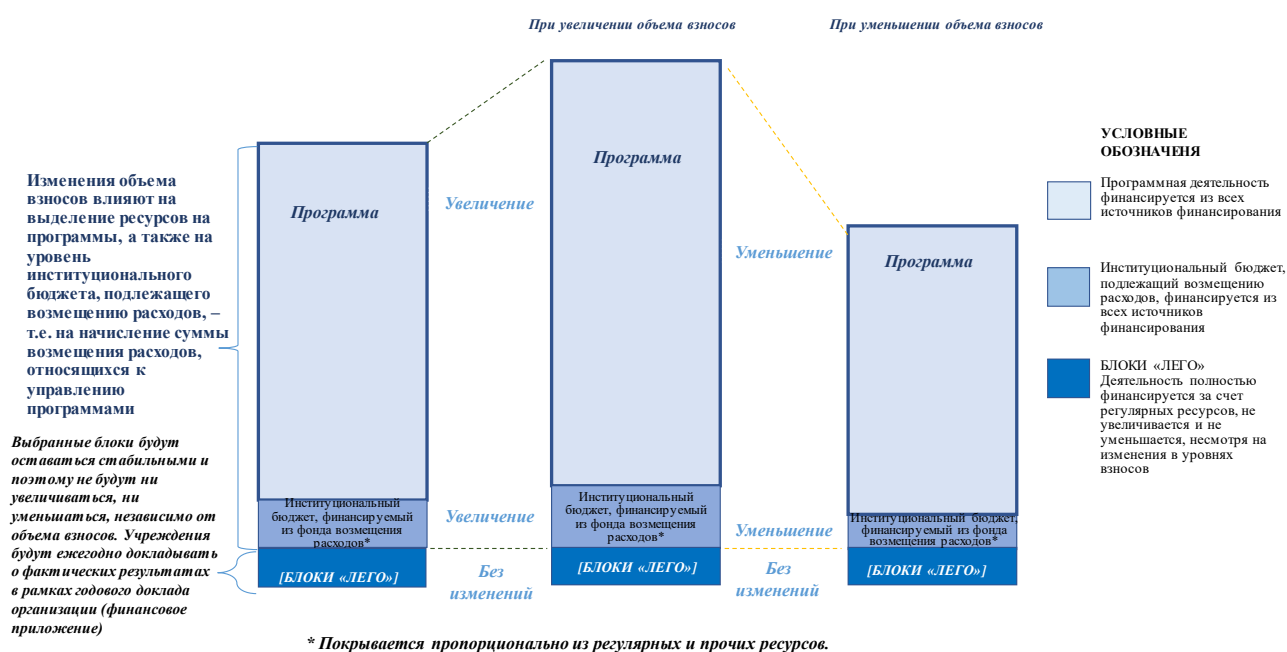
При увеличении объема взносов

При уменьшении объема взносов

Изменения объема взносов влияют на выделение ресурсов на программы, а также на уровень институционального бюджета, подлежащего возмещению расходов, – т.е. на начисление суммы возмещения расходов, относящихся к управлению программами

Выбранные блоки будут оставаться стабильными и поэтому не будут ни увеличиваться, ни уменьшаться, независимо от объема взносов. Учреждения будут ежегодно докладывать о фактических результатах в рамках годового доклада организации (финансовое приложение)

Программа

Институциональный бюджет, финансируемый из фонда возмещения расходов*

[БЛОКИ «ЛЕГО»]

Увеличение

Увеличение

Без изменений

Программа

Институциональный бюджет, финансируемый из фонда возмещения расходов*

[БЛОКИ «ЛЕГО»]

Уменьшение

Уменьшение

Без изменений

Программа

Институциональный бюджет, финансируемый из фонда возмещения расходов*

[БЛОКИ «ЛЕГО»]

УСЛОВНЫЕ ОБОЗНАЧЕНЯ

Программная деятельность финансируется из всех источников финансирования

Институциональный бюджет, подлежащий возмещению расходов, финансируется из всех источников финансирования

БЛОКИ «ЛЕГО» Деятельность полностью финансируется за счет регулярных ресурсов, не увеличивается и не уменьшается, несмотря на изменения в уровнях взносов

* Покрывается пропорционально из регулярных и прочих ресурсов.